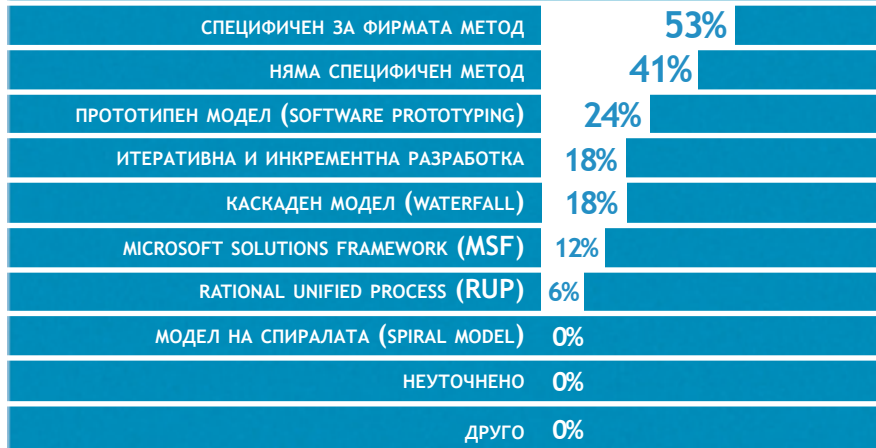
СПЕЦИФИЧЕН ЗА ФИРМАТА МЕТОД 53%
НЯМА СПЕЦИФИЧЕН МЕТОД 41%
ПРОТОТИПЕН МОДЕЛ (SOFTWARE PROTOTYPING) 24%
ИТЕРАТИВНА И ИНКРЕМЕНТНА РАЗРАБОТКА 18%
КАСКАДЕН МОДЕЛ (WATERFALL) 18%
MICROSOFT SOLUTIONS FRAMEWORK (MSF) 12%
RATIONAL UNIFIED PROCESS (RUP) 6%
МОДЕЛ НА СПИРАЛАТА (SPIRAL MODEL) 0%
НЕУТОЧНЕНО 0%
ДРУГО 0%